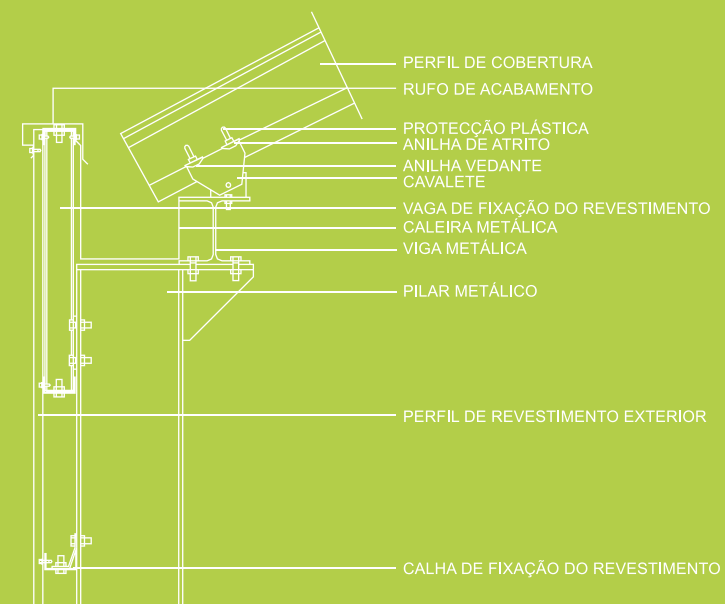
PERFIL DE COBERTURA
RUFO DE ACABAMENTO
PROTECÇÃO PLÁSTICA
ANILHA DE ATRITO
ANILHA VEDANTE
CAVALETE
VAGA DE FIXAÇÃO DO REVESTIMENTO
CALEIRA METÁLICA
VIGA METÁLICA
PILAR METÁLICO
PERFIL DE REVESTIMENTO EXTERIOR
CALHA DE FIXAÇÃO DO REVESTIMENTO